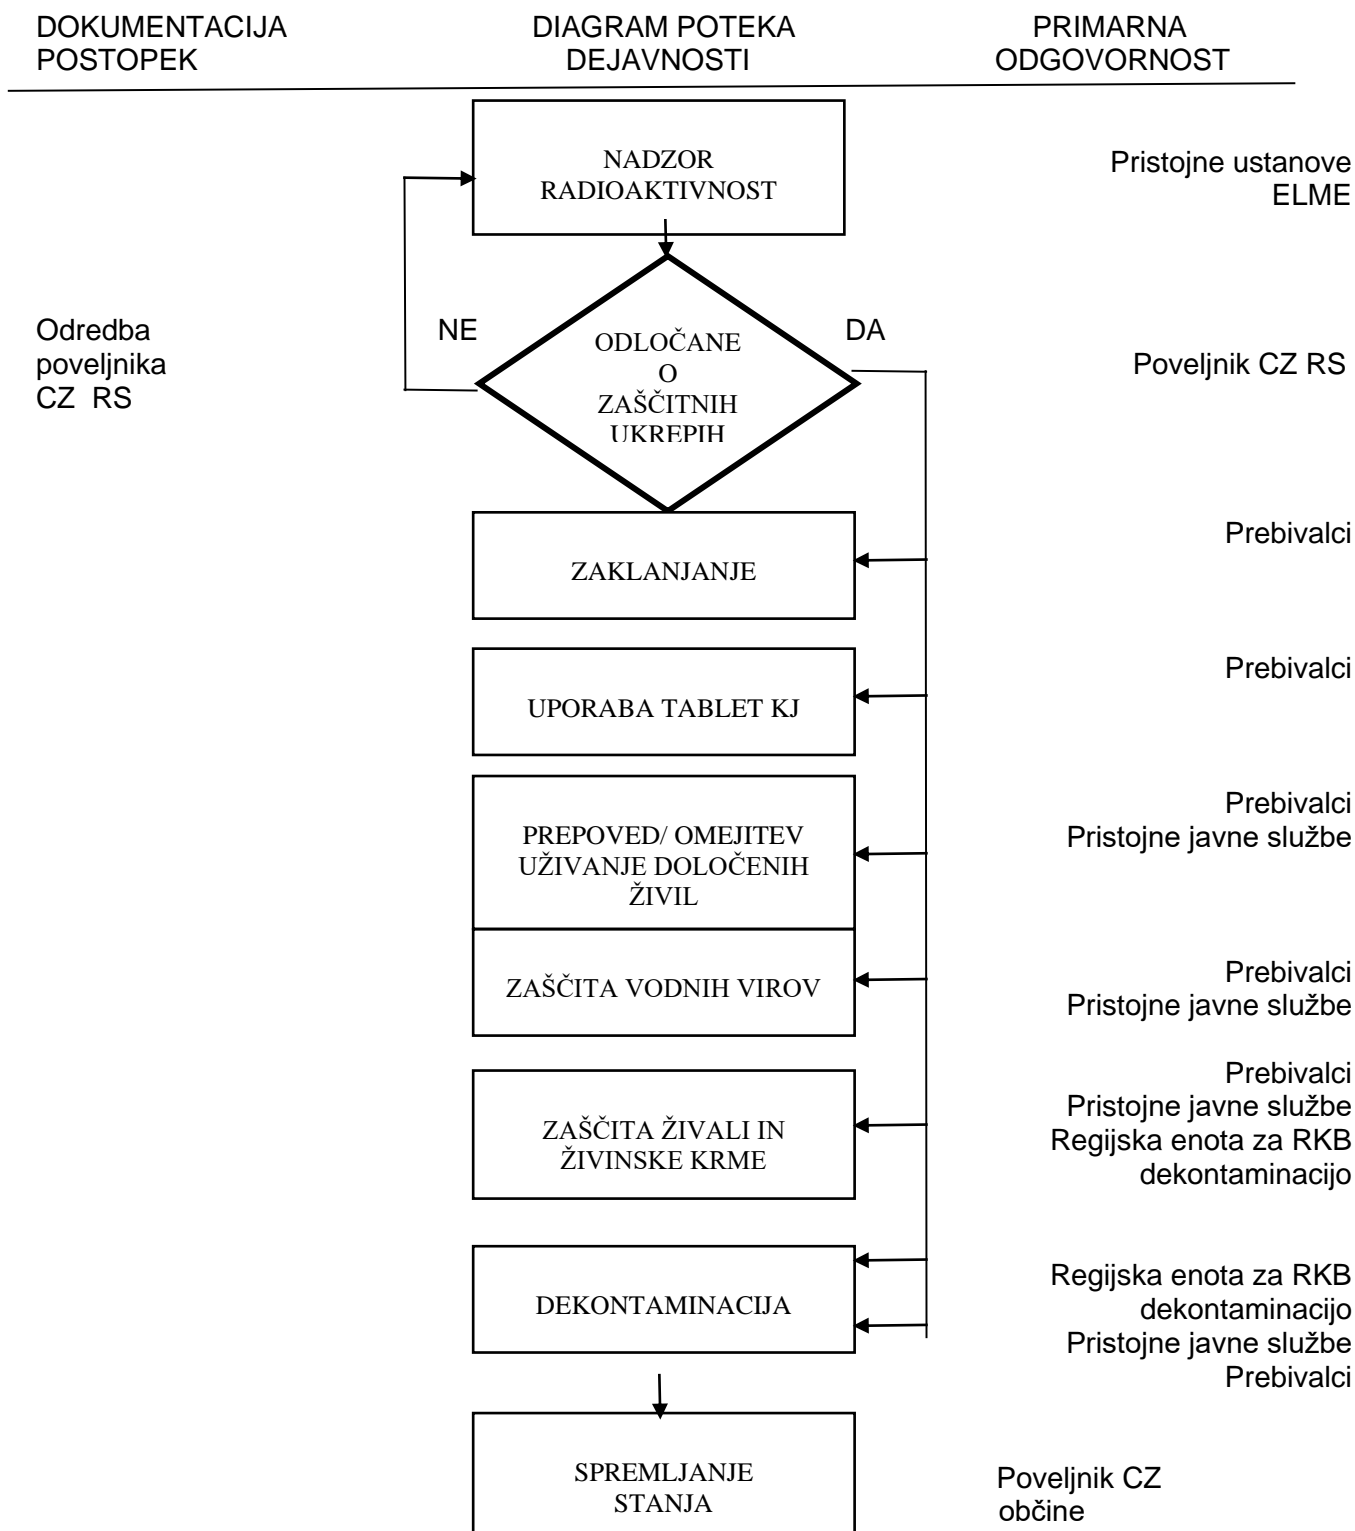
DOKUMENTACIJA POSTOPEK

DIAGRAM POTEKA DEJAVNOSTI

PRIMARNA ODGOVORNOST

NADZOR RADIOAKTIVNOST

Pristojne ustanove ELME

Odredba poveljnika CZ RS

NE

ODLOČANE O ZAŠČITNIH UKREPIH

DA

Poveljnik CZ RS

ZAKLANJANJE

Prebivalci

UPORABA TABLET KJ

Prebivalci

PREPOVED/ OMEJITEV UŽIVANJE DOLOČENIH ŽIVIL

Prebivalci
Pristojne javne službe

ZAŠČITA VODNIH VIROV

Prebivalci
Pristojne javne službe

ZAŠČITA ŽIVALI IN ŽIVINSKE KRME

Prebivalci
Pristojne javne službe
Regijska enota za RKB dekontaminacijo

DEKONTAMINACIJA

Regijska enota za RKB dekontaminacijo
Pristojne javne službe
Prebivalci

SPREMLJANJE STANJA

Poveljnik CZ občine